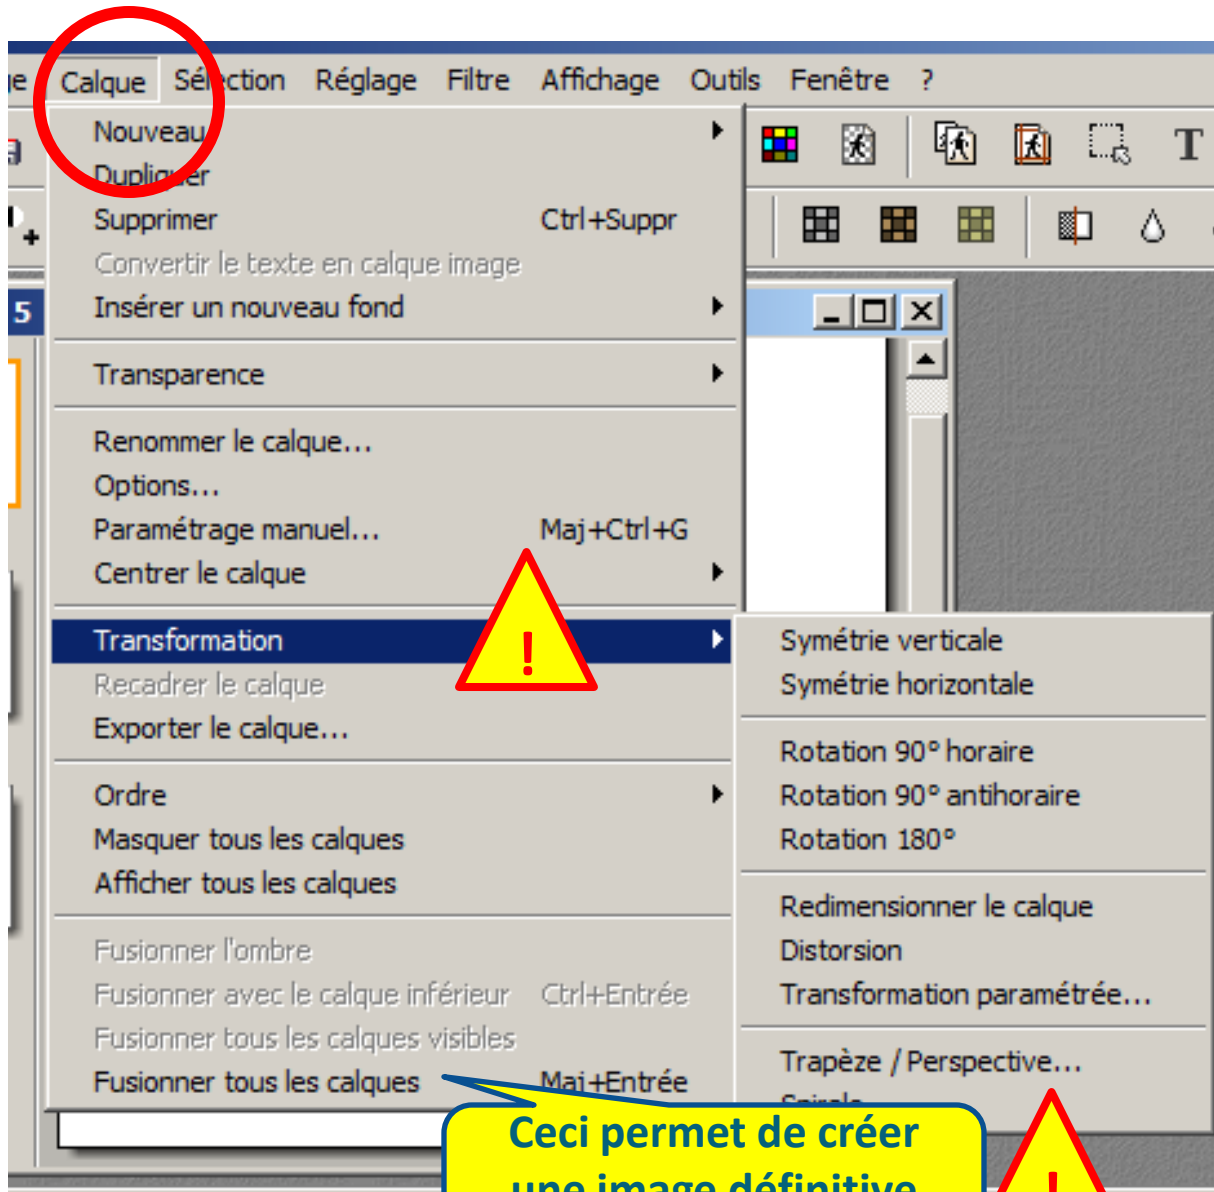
ge Calque Sélection Réglage Filtre Affichage Outils Fenêtre ?

Nouveau
Dupliquer
Supprimer Ctrl+Suppr
Convertir le texte en calque image
Insérer un nouveau fond

Transparence

Renommer le calque...
Options...
Paramétrage manuel... Maj+Ctrl+G
Centrer le calque

Transformation
Recadrer le calque
Exporter le calque...

Ordre
Masquer tous les calques
Afficher tous les calques

Fusionner l'ombre
Fusionner avec le calque inférieur Ctrl+Entrée
Fusionner tous les calques visibles
Fusionner tous les calques Maj+Entrée

5

Symétrie verticale
Symétrie horizontale

Rotation 90° horaire
Rotation 90° antihoraire
Rotation 180°

Redimensionner le calque
Distorsion
Transformation paramétrée...

Trapèze / Perspective...
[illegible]

!

!

Ceci permet de créer une image définitive